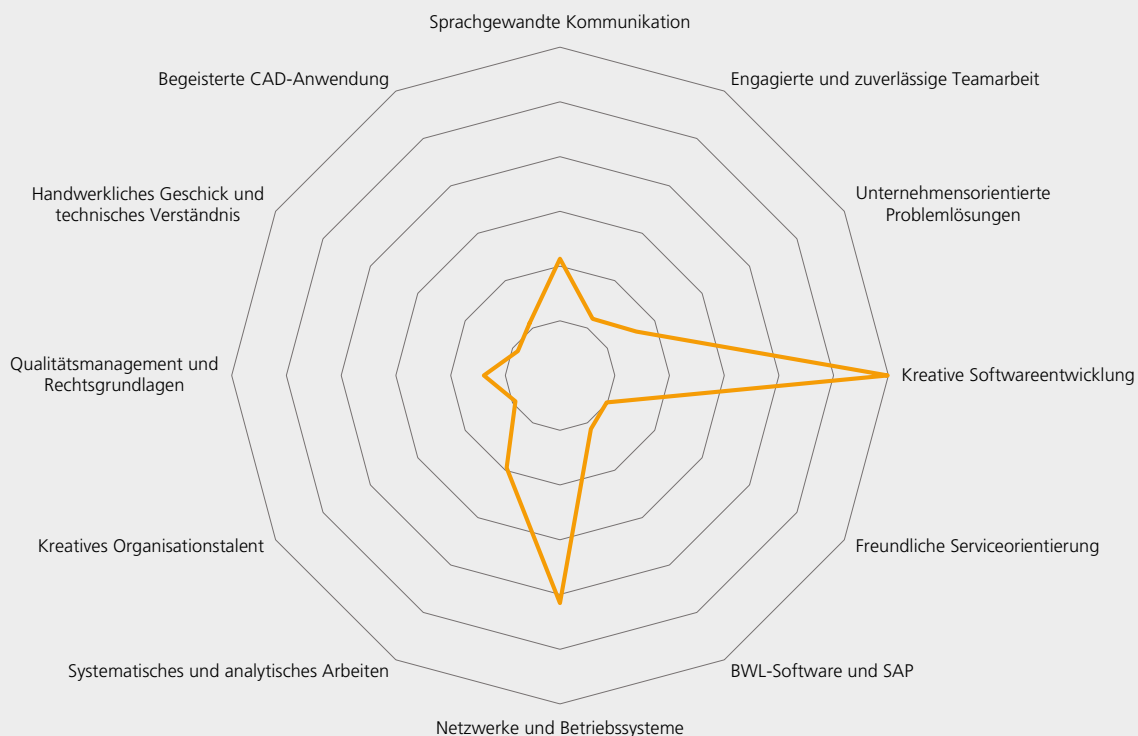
Sprachgewandte Kommunikation

Engagierte und zuverlässige Teamarbeit

Unternehmensorientierte Problemlösungen

Kreative Softwareentwicklung

Freundliche Serviceorientierung

BWL-Software und SAP

Netzwerke und Betriebssysteme

Systematisches und analytisches Arbeiten

Kreatives Organisationstalent

Qualitätsmanagement und Rechtsgrundlagen

Handwerkliches Geschick und technisches Verständnis

Begeisterte CAD-Anwendung